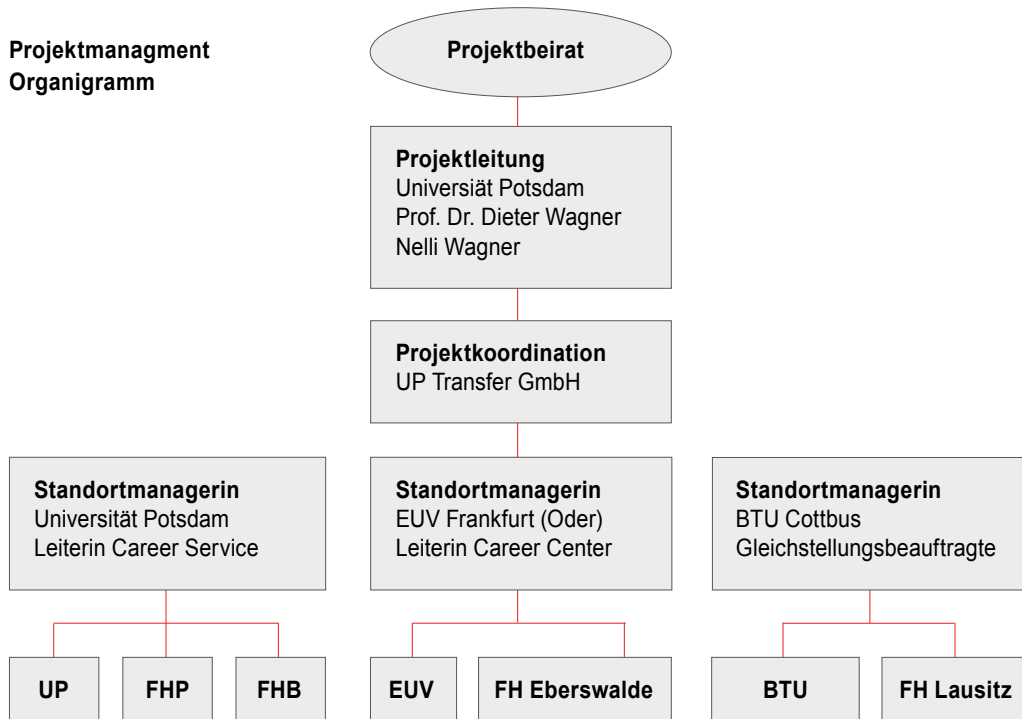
Projektmanagment
Organigramm

Projektbeirat

Projektleitung
Universiät Potsdam
Prof. Dr. Dieter Wagner
Nelli Wagner

Projektkoordination
UP Transfer GmbH

Standortmanagerin
Universität Potsdam
Leiterin Career Service

Standortmanagerin
EUV Frankfurt (Oder)
Leiterin Career Center

Standortmanagerin
BTU Cottbus
Gleichstellungsbeauftragte

UP

FHP

FHB

EUV

FH Eberswalde

BTU

FH Lausitz